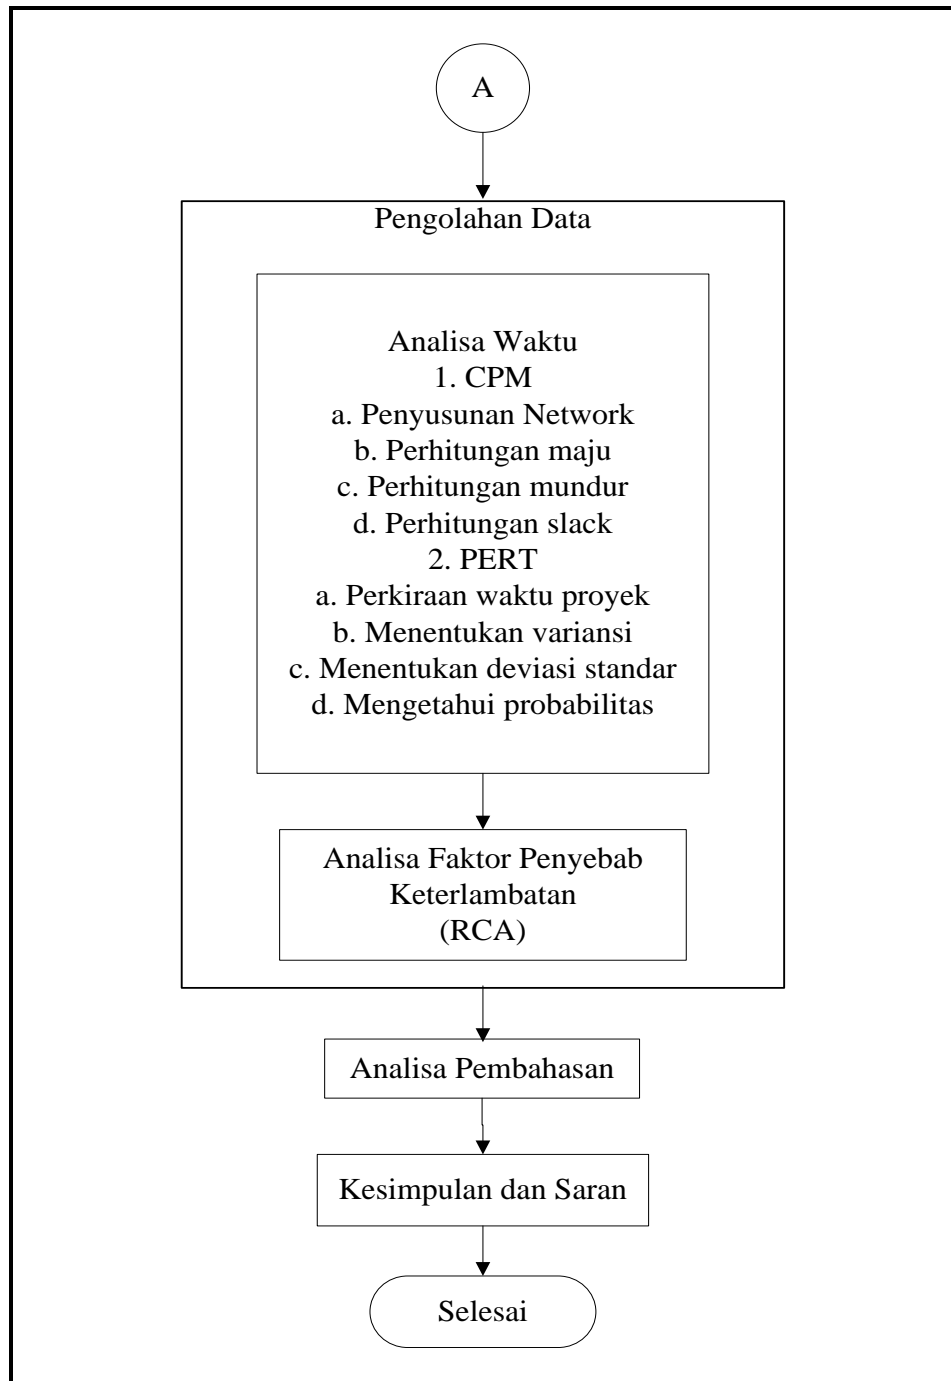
A

Pengolahan Data

Analisa Waktu
1. CPM
a. Penyusunan Network
b. Perhitungan maju
c. Perhitungan mundur
d. Perhitungan slack
2. PERT
a. Perkiraan waktu proyek
b. Menentukan variansi
c. Menentukan deviasi standar
d. Mengetahui probabilitas

Analisa Faktor Penyebab Keterlambatan (RCA)

Analisa Pembahasan

Kesimpulan dan Saran

Selesai